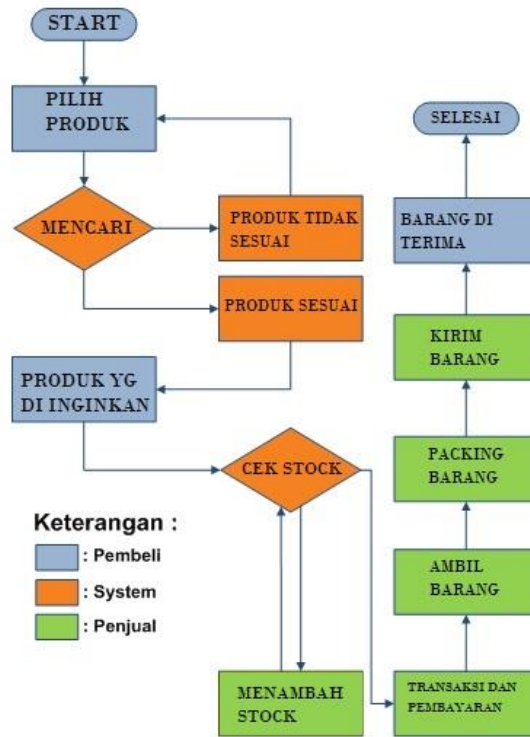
START

PILIH PRODUK

MENCARI

PRODUK TIDAK SESUAI

PRODUK SESUAI

PRODUK YG DI INGINKAN

CEK STOCK

MENAMBAH STOCK

TRANSAKSI DAN PEMBAYARAN

AMBIL BARANG

PACKING BARANG

KIRIM BARANG

BARANG DI TERIMA

SELESAI

Keterangan :

: Pembeli

: System

: Penjual